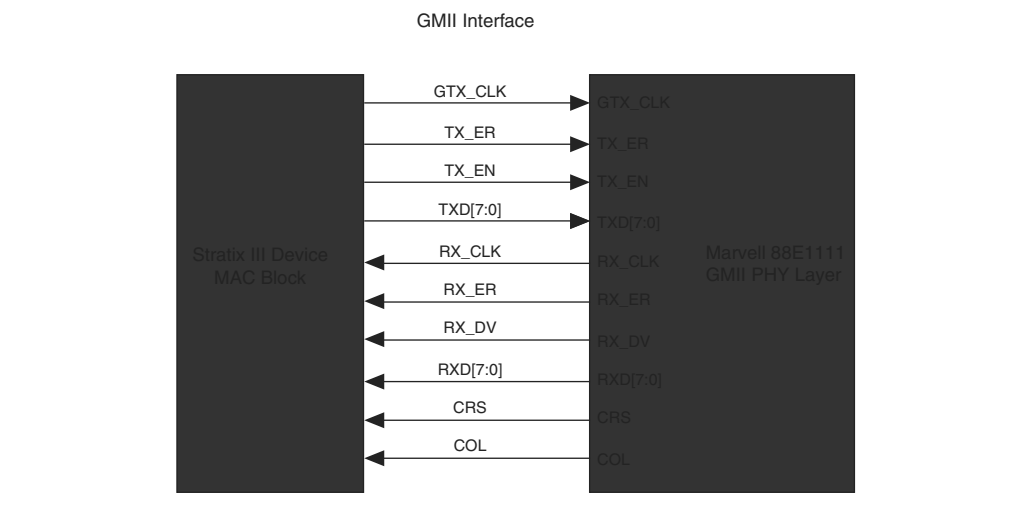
GMII Interface

Stratix III Device MAC Block

GTX_CLK
TX_ER
TX_EN
TXD[7:0]
RX_CLK
RX_ER
RX_DV
RXD[7:0]
CRS
COL

GTX_CLK
TX_ER
TX_EN
TXD[7:0]
RX_CLK
RX_ER
RX_DV
RXD[7:0]
CRS
COL

Marvell 88E1111 GMII PHY Layer